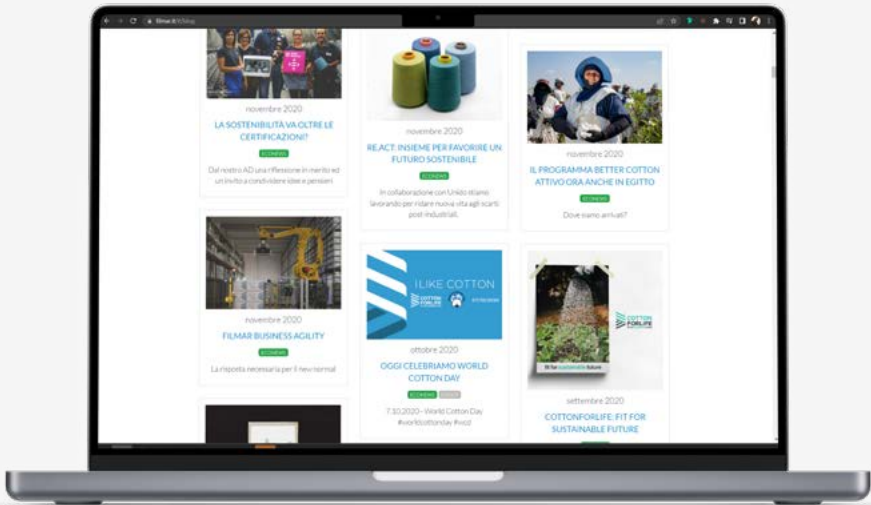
novembre 2020

LA SOSTENIBILITÀ VA OLTRE LE CERTIFICAZIONI?

ECONOMIA

Dal nostro AD una riflessione in merito ed un invito a condividere idee e pensieri

novembre 2020

RE.ACT: INSIEME PER FAVORIRE UN FUTURO SOSTENIBILE

ECONOMIA

In collaborazione con Unido stiamo lavorando per ridare nuova vita agli scarti post-industriali.

novembre 2020

IL PROGRAMMA BETTER COTTON ATTIVO ORA ANCHE IN EGITTO

ECONOMIA

Dove siamo arrivati?

novembre 2020

FILMAR BUSINESS AGILITY

ECONOMIA

La risposta necessaria per il new normal

I LIKE COTTON

COTTON FORLIFE

ottobre 2020

OGGI CELEBRIAMO WORLD COTTON DAY

ECONOMIA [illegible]

7.10.2020 - World Cotton Day #worldcottonday #wcd

COTTON FORLIFE

settembre 2020

COTTONFORLIFE: FIT FOR SUSTAINABLE FUTURE